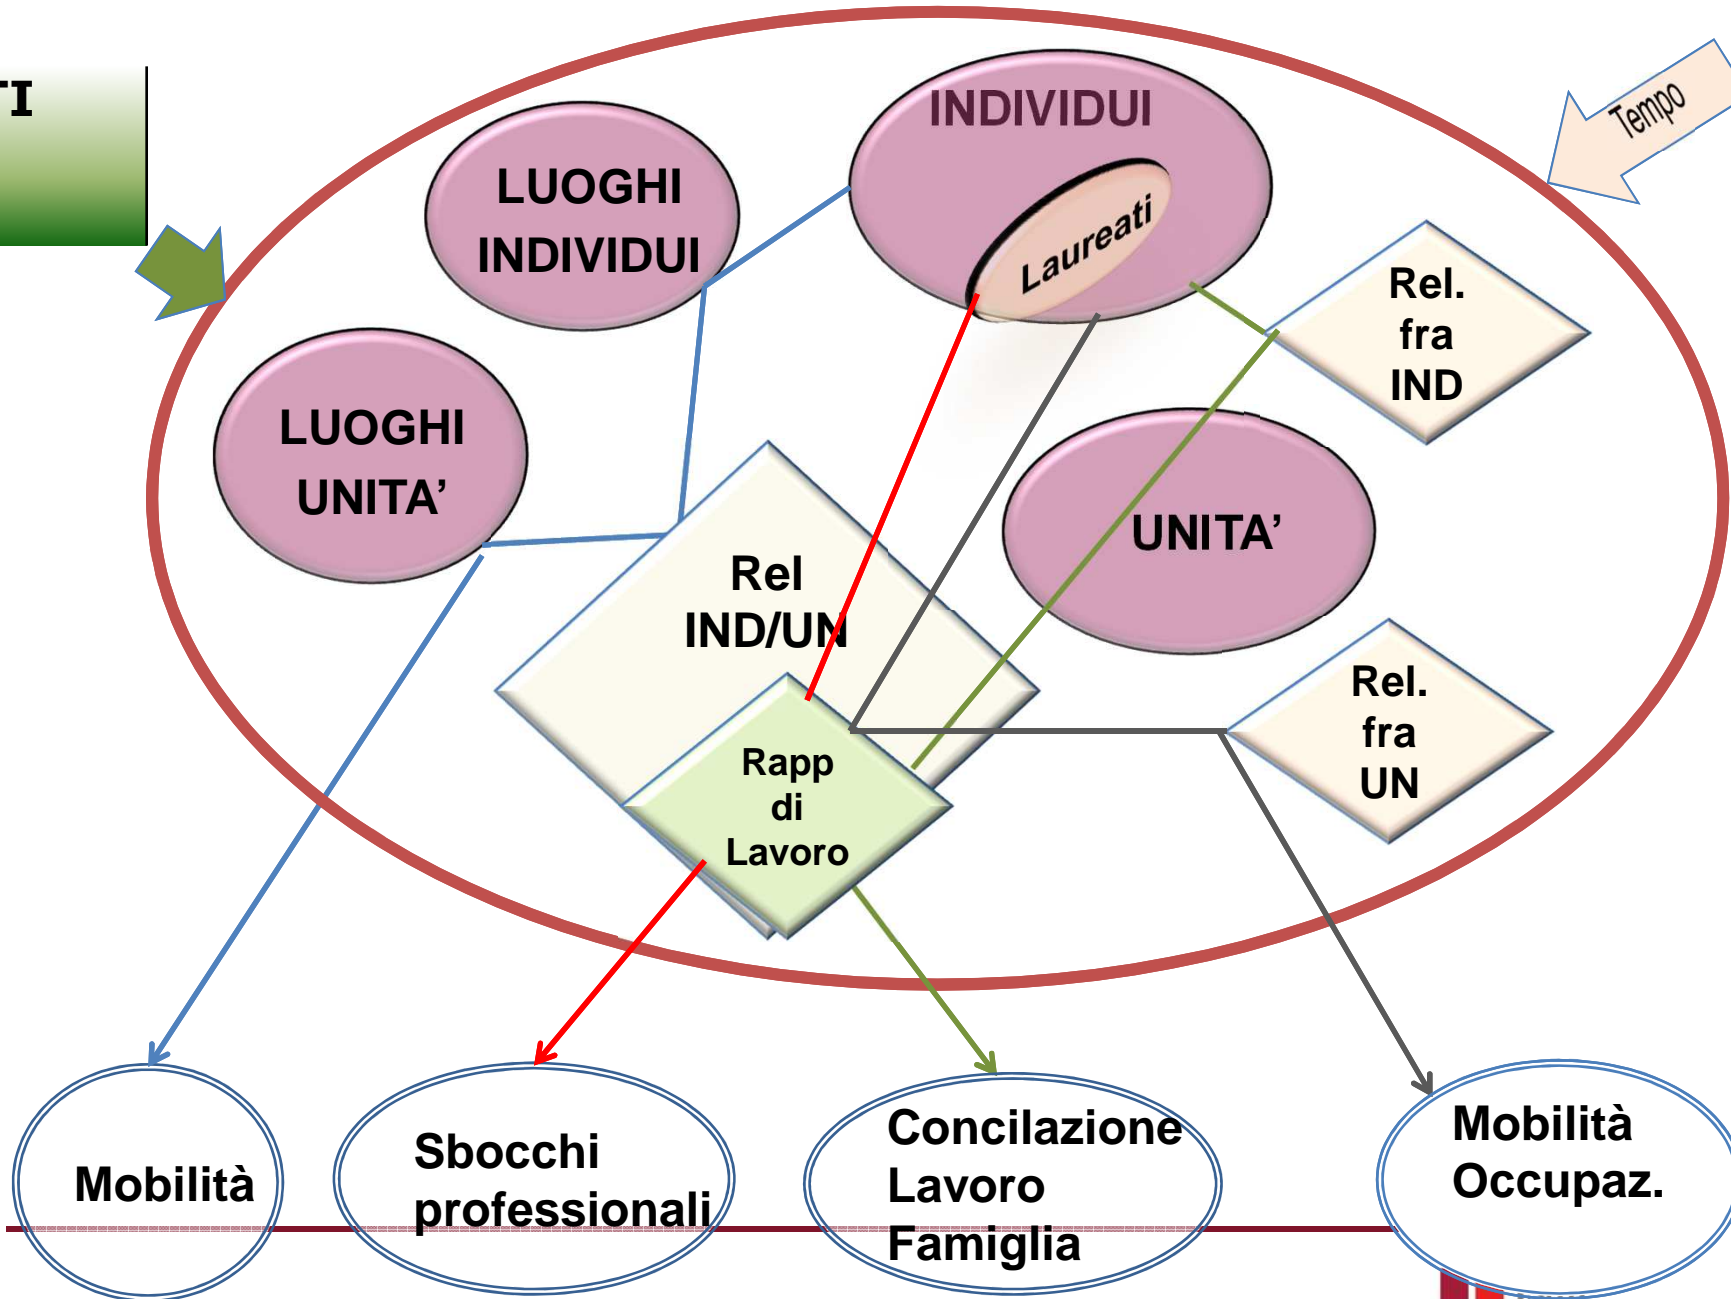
TI

INDIVIDUI

Laureati

Tempo

LUOGHI INDIVIDUI

LUOGHI UNITA'

Rel. fra IND

UNITA'

Rel IND/UN

Rapp di Lavoro

Rel. fra UN

Mobilità

Sbocchi professionali

Concilazione Lavoro Famiglia

Mobilità Occupaz.